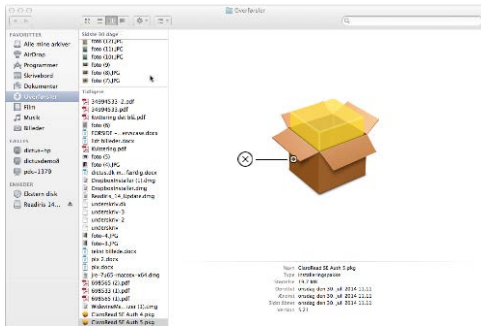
Overførsler

FAVORITTER
Alle mine arkiver
AirDrop
Programmer
Skrivebord
Dokumenter
Overførsler
Film
Musikk
Bilder

ENHETER
dictus-hp
dictusdemo8
pdu-1379

ENHETER
Ekstern disk
Readiris 14...

Siste 30 dager
foto (11).JPG
foto (10).JPG
foto (10).JPG
foto (9)
foto (8).JPG
foto (7).JPG

Tidligere
34894533_2.pdf
34894533.pdf
Kvittering det bib.pdf
foto (6)
FDESIDE -...anvisene.docx
her bilveder.docx
Kvittering.pdf
foto (5)
foto (4).JPG
dictus.dk m...fard.g.docx
Dropboxinstaller (1).dmg
Dropboxinstaller.dmg
Readiris_14_Update.dmg
underskriv (3)
underskriv (2)
underskriv
foto (3)
underskriv
foto (4).JPG
foto (3).JPG
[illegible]
pix 2.docx
pix.docx
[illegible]
698565 (2).pdf
698532 (1).pdf
698565 (1).pdf
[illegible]
ClaroRead SE Auth 4.pkg
ClaroRead SE Auth 5.pkg

Navn ClaroRead SE Auth 5.pkg
Type Installeringspakke
Størrelse 19,3 MB
Opprettet onsdag den 30. juli 2014 11.11
Endret onsdag den 30. juli 2014 11.11
Sist åpnet onsdag den 30. juli 2014 11.11
Versjon 5.21